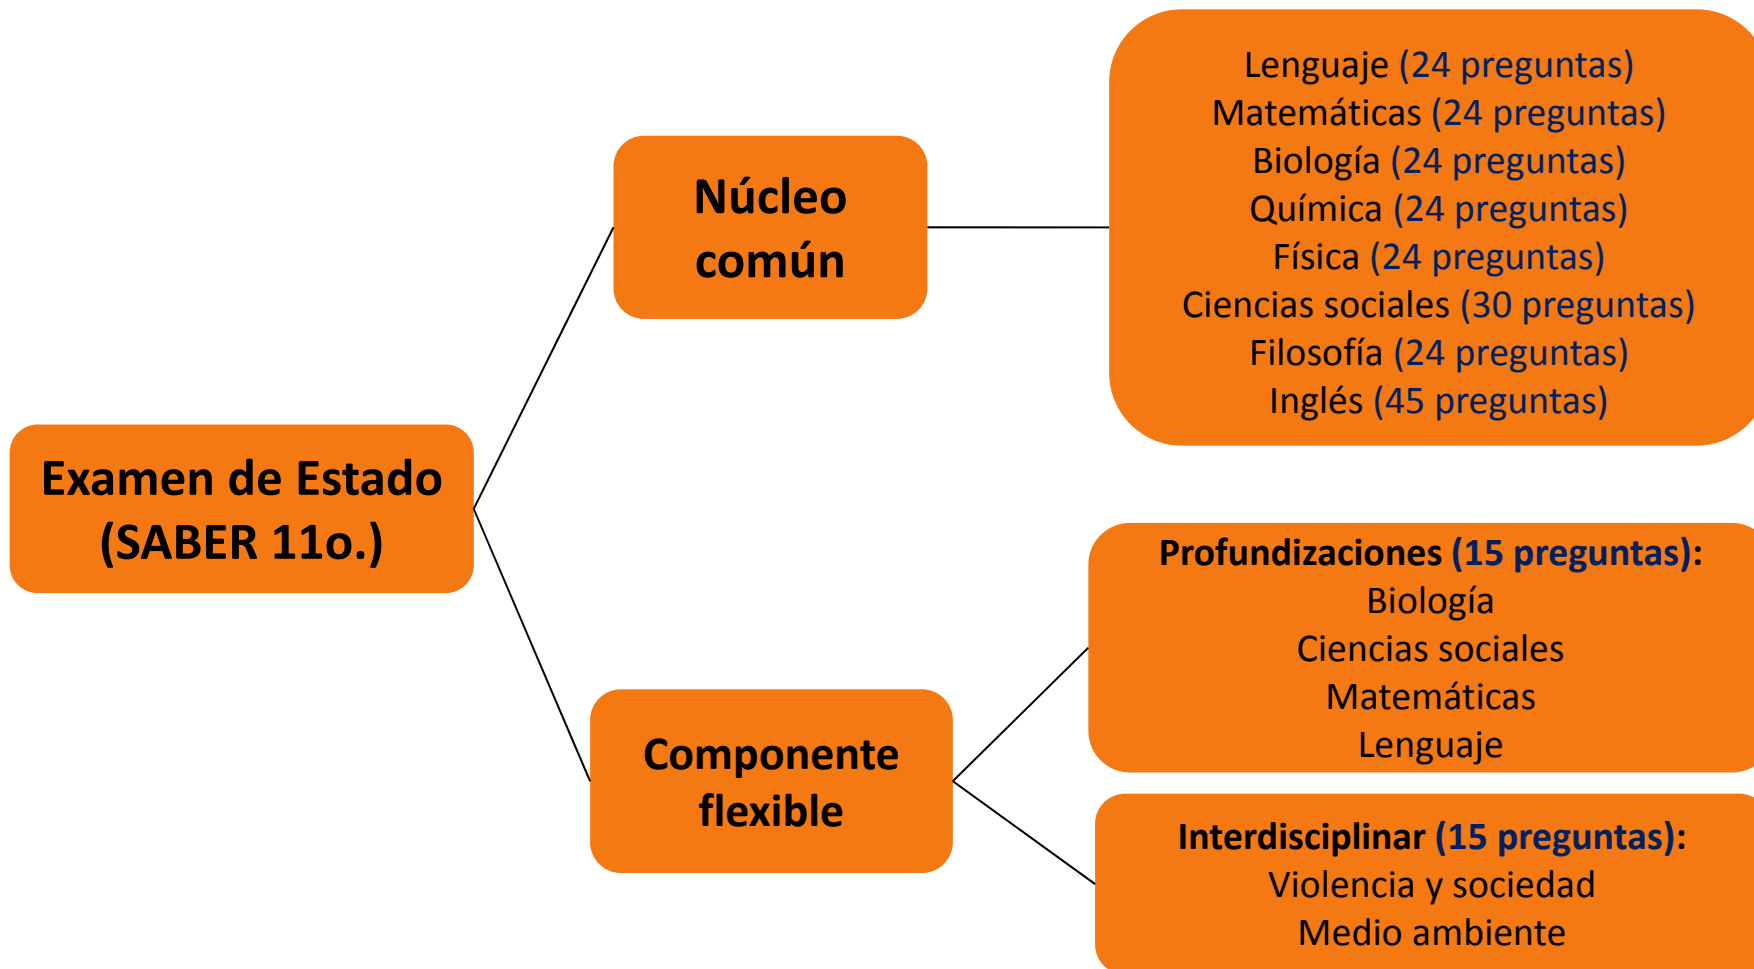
Examen de Estado (SABER 11o.)

Núcleo común

Lenguaje (24 preguntas)
Matemáticas (24 preguntas)
Biología (24 preguntas)
Química (24 preguntas)
Física (24 preguntas)
Ciencias sociales (30 preguntas)
Filosofía (24 preguntas)
Inglés (45 preguntas)

Componente flexible

Profundizaciones (15 preguntas):
Biología
Ciencias sociales
Matemáticas
Lenguaje

Interdisciplinar (15 preguntas):
Violencia y sociedad
Medio ambiente